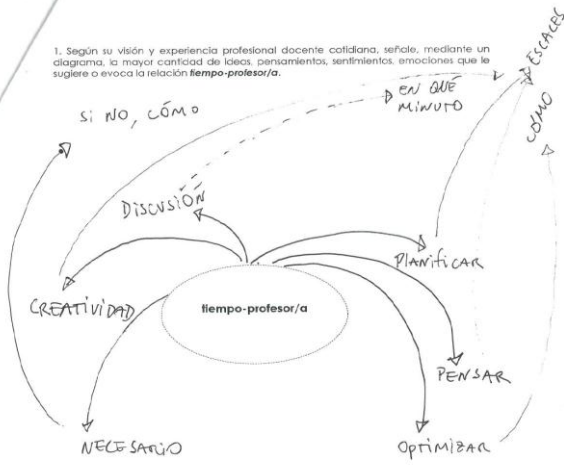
1. Según su visión y experiencia profesional docente cotidiana, señale, mediante un diagrama, la mayor cantidad de ideas, pensamientos, sentimientos, emociones que le sugiere o evoca la relación **tiempo-profesor/a**.

SI NO, CÓMO

EN QUÉ MINUTO

ESCASEZ

CÓMO

DISCUSIÓN

PLANIFICAR

CREATIVIDAD

tiempo-profesor/a

PENSAR

NECESARIO

OPTIMIZAR